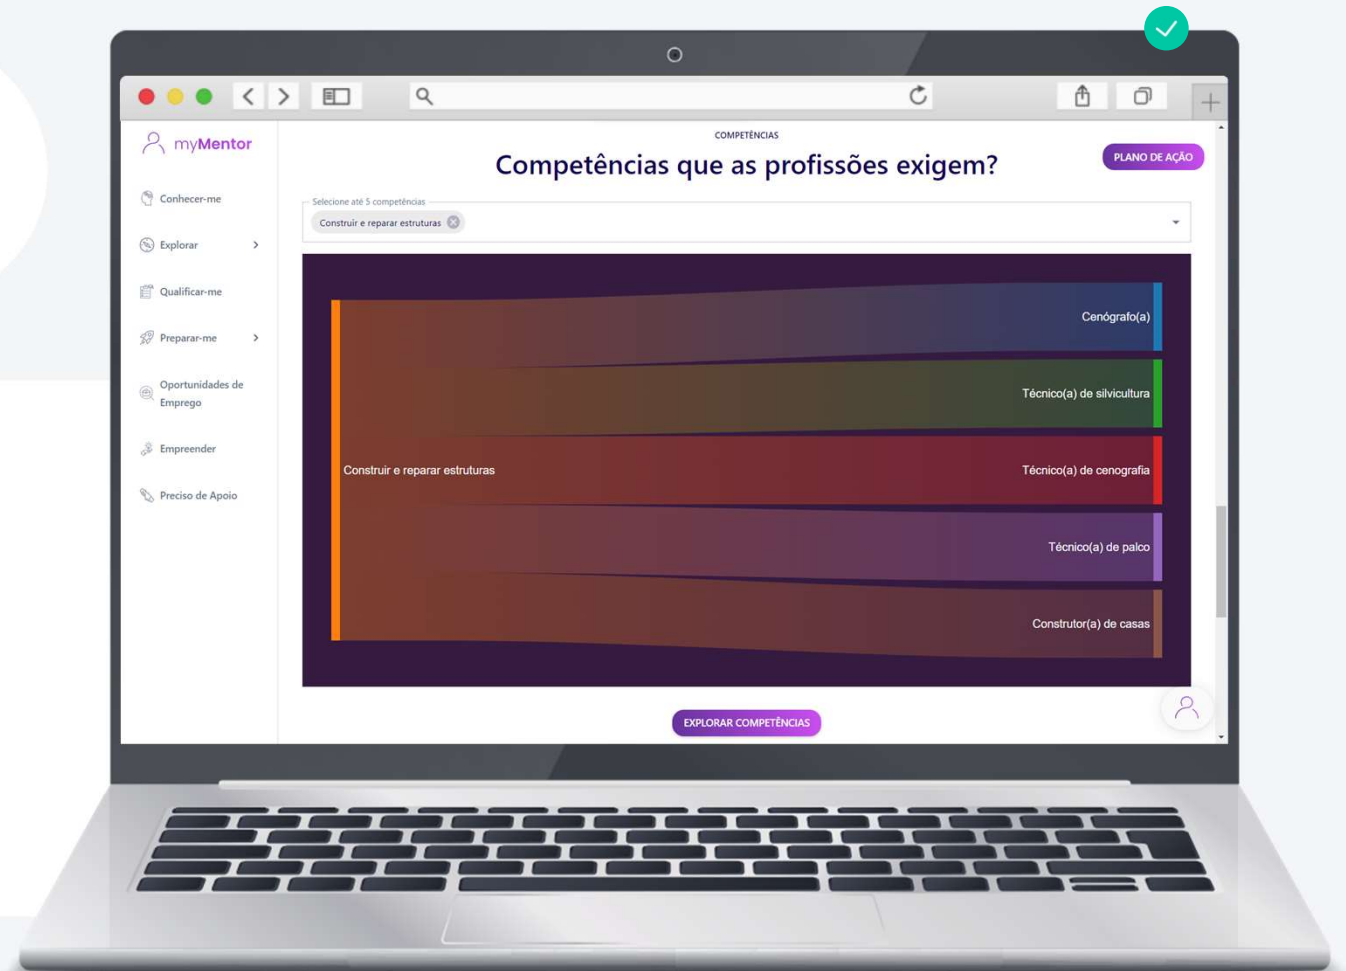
myMentor

Conhecer-me

Explorar

Qualificar-me

Preparar-me

Oportunidades de Emprego

Empreender

Preciso de Apoio

COMPETÊNCIAS

Competências que as profissões exigem?

PLANO DE AÇÃO

Selecione até 5 competências

Construir e reparar estruturas

Construir e reparar estruturas

Cenógrafo(a)

Técnico(a) de silvicultura

Técnico(a) de cenografia

Técnico(a) de palco

Construtor(a) de casas

EXPLORAR COMPETÊNCIAS